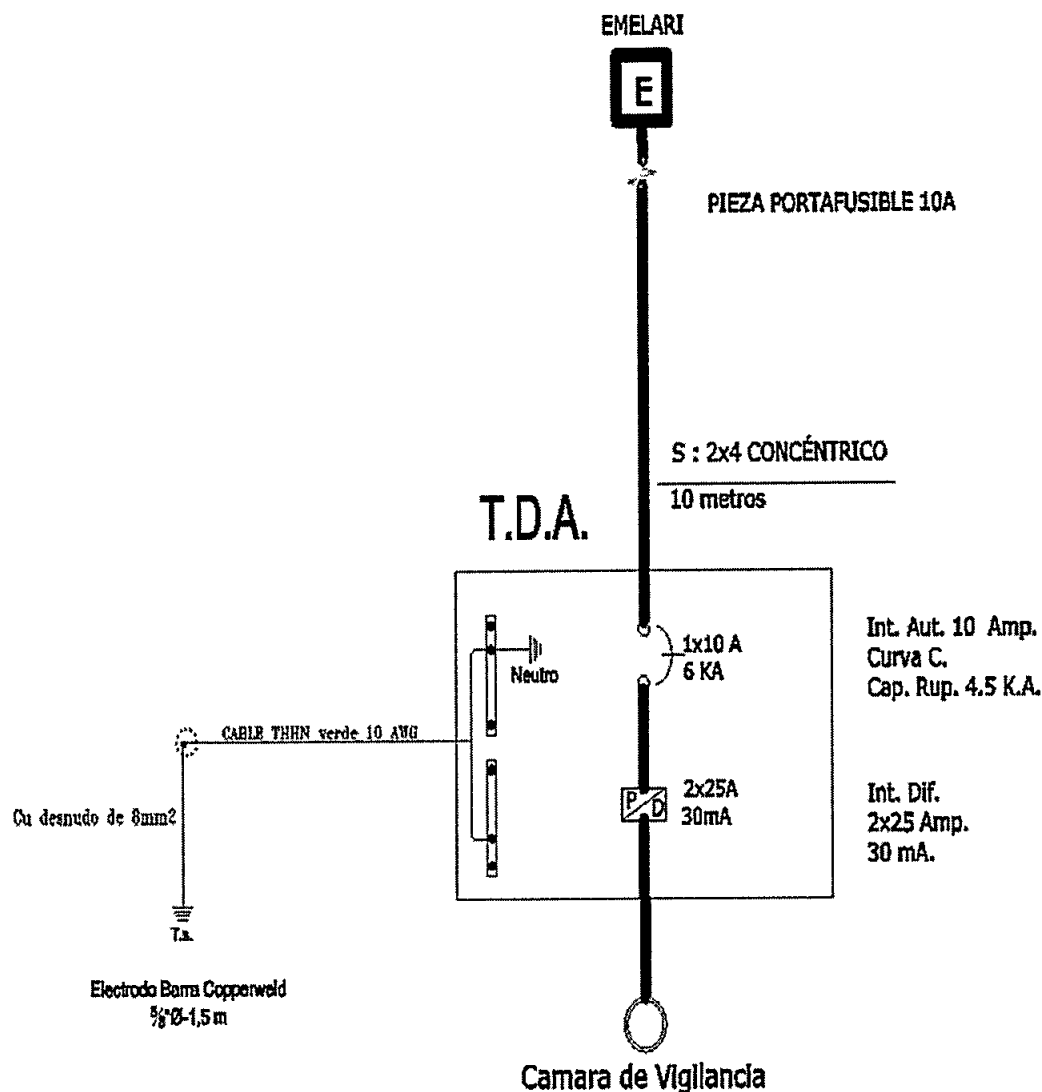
EMELARI

E

PIEZA PORTAFUSIBLE 10A

S : 2x4 CONCÉNTRICO

10 metros

T.D.A.

Neutro

1x10 A
6 KA

Int. Aut. 10 Amp.
Curva C.
Cap. Rup. 4.5 K.A.

CABLE THHN verde 10 AWG

P D

2x25A
30mA

Int. Dif.
2x25 Amp.
30 mA.

Cu desnudo de 8mm2

T.a.

Electrodo Barra Copperweld
$\frac{5}{8}$"Ø-1,5 m

Camara de Vigilancia